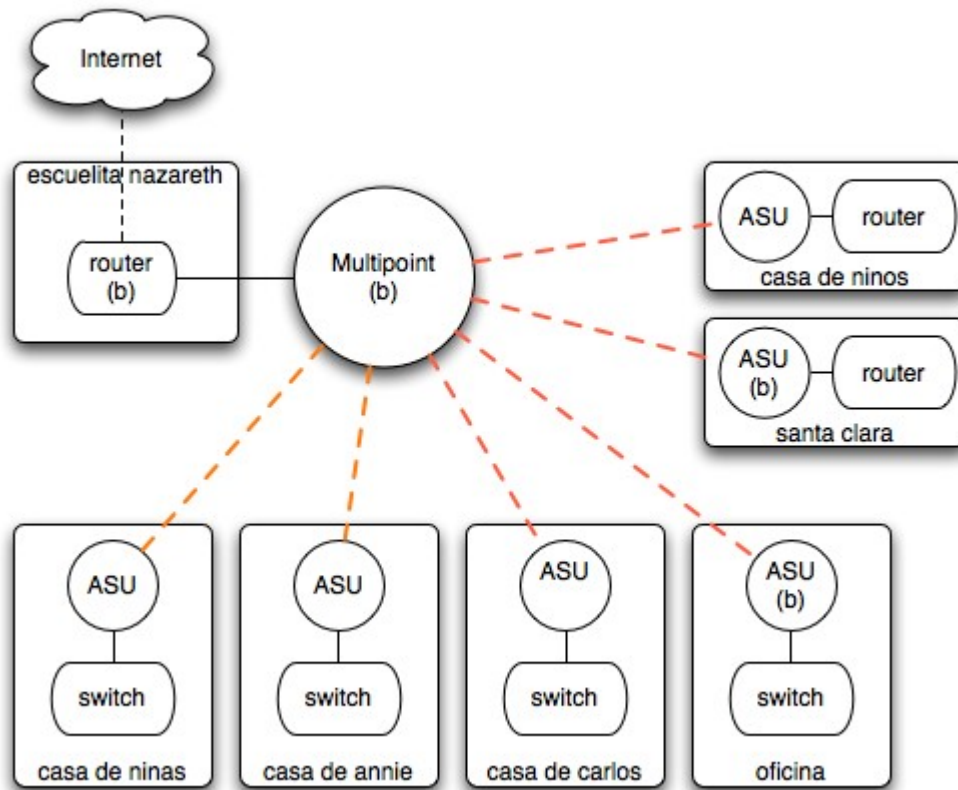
Internet

escuelita nazareth

router
(b)

Multipoint
(b)

ASU

router

casa de ninos

ASU
(b)

router

santa clara

ASU

switch

casa de ninas

ASU

switch

casa de annie

ASU

switch

casa de carlos

ASU
(b)

switch

oficina